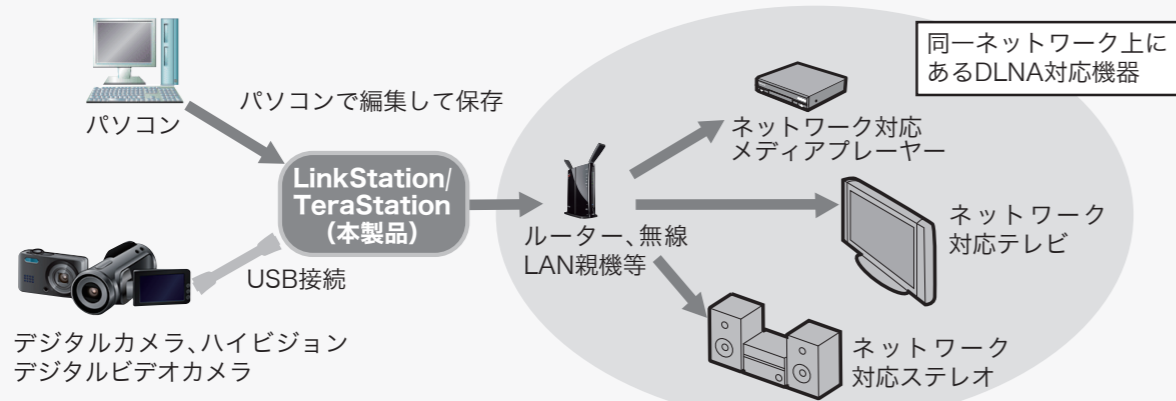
パソコン

パソコンで編集して保存

LinkStation/
TeraStation
(本製品)

USB接続

デジタルカメラ、ハイビジョン
デジタルビデオカメラ

同一ネットワーク上に
あるDLNA対応機器

ルーター、無線
LAN親機等

ネットワーク対応
メディアプレーヤー

ネットワーク
対応テレビ

ネットワーク
対応ステレオ